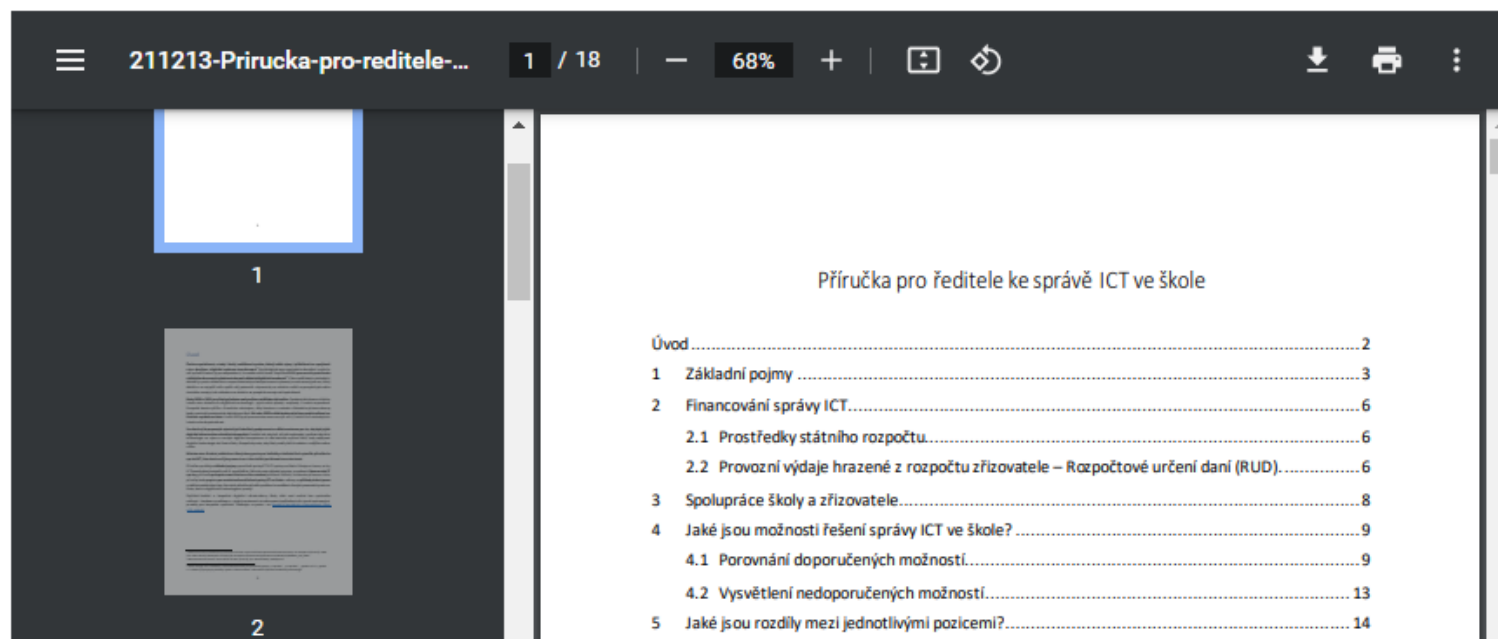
211213-Prirucka-pro-reditele-... 1 / 18 — 68% +

1

2

Příručka pro ředitele ke správě ICT ve škole

Úvod ........................................................................................................ 2
1 Základní pojmy ........................................................................................ 3
2 Financování správy ICT........................................................................... 6
2.1 Prostředky státního rozpočtu.................................................................. 6
2.2 Provozní výdaje hrazené z rozpočtu zřizovatele – Rozpočtové určení daní (RUD). ............... 6
3 Spolupráce školy a zřizovatele.................................................................. 8
4 Jaké jsou možnosti řešení správy ICT ve škole? ........................................ 9
4.1 Porovnání doporučených možností......................................................... 9
4.2 Vysvětlení nedoporučených možností..................................................... 13
5 Jaké jsou rozdíly mezi jednotlivými pozicemi?.......................................... 14